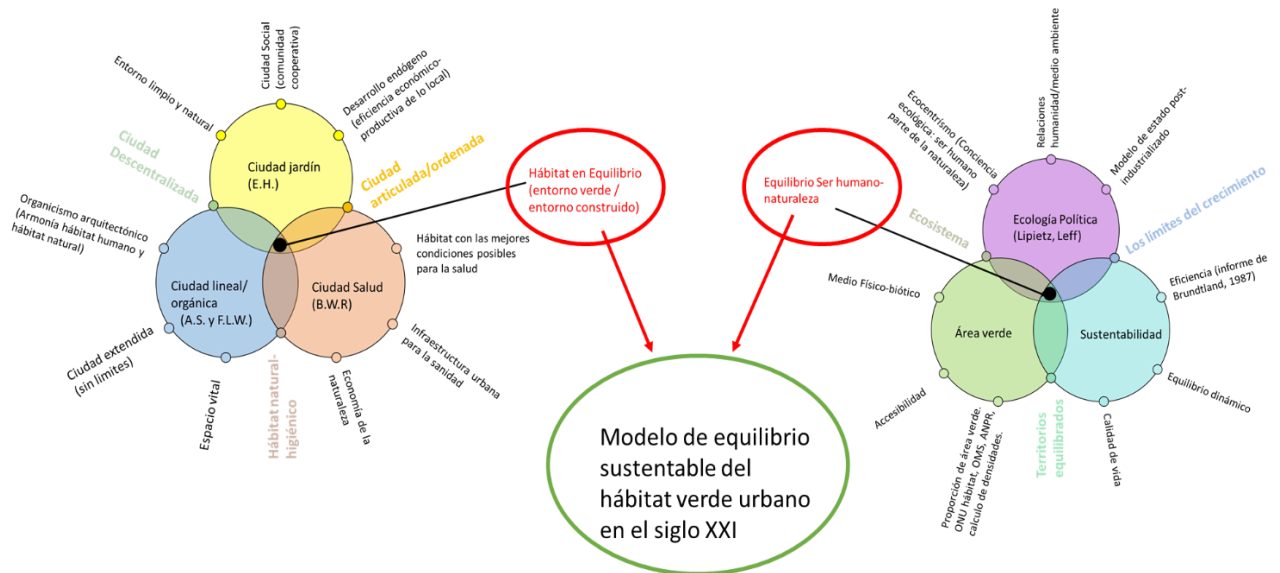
Ciudad Social (comunidad cooperativa)

Entorno limpio y natural

Desarrollo endógeno (eficiencia económico-productiva de lo local)

Ciudad Descentralizada

Ciudad jardín (E.H.)

Ciudad articulada/ordenada

Organicismo arquitectónico (Armonía hábitat humano y hábitat natural)

Ciudad lineal/ orgánica (A.S. y F.L.W.)

Ciudad Salud (B.W.R)

Hábitat con las mejores condiciones posibles para la salud

Ciudad extendida (sin límites)

Espacio vital

Hábitat natural-higiénico

Economía de la naturaleza

Infraestructura urbana para la sanidad

Hábitat en Equilibrio (entorno verde / entorno construido)

Equilibrio Ser humano-naturaleza

Modelo de equilibrio sustentable del hábitat verde urbano en el siglo XXI

Ecocentrismo (Conciencia ecológica: ser humano parte de la naturaleza)

Relaciones humanidad/medio ambiente

Modelo de estado post-industrializado

Ecosistema

Ecología Política (Lipietz, Leff)

Los límites del crecimiento

Medio Físico-biótico

Área verde

Sustentabilidad

Eficiencia (informe de Brundtland, 1987)

Accesibilidad

Proporción de área verde ONU hábitat, OMS, ANPR, calculo de densidades.

Territorios equilibrados

Calidad de vida

Equilibrio dinámico